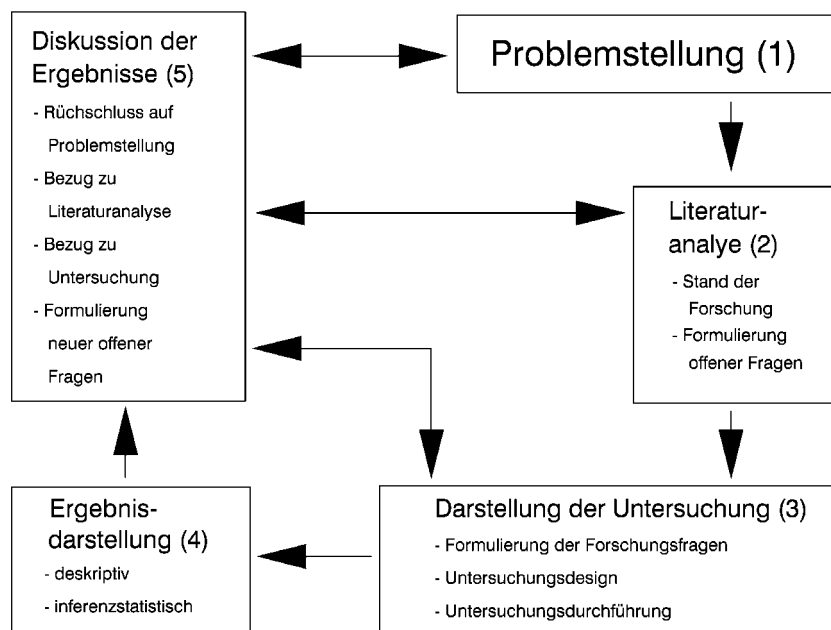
Problemstellung (1)

Literaturanalye (2)
- Stand der Forschung
- Formulierung offener Fragen

Darstellung der Untersuchung (3)
- Formulierung der Forschungsfragen
- Untersuchungsdesign
- Untersuchungsdurchführung

Ergebnisdarstellung (4)
- deskriptiv
- inferenzstatistisch

Diskussion der Ergebnisse (5)
- Rüchschluss auf Problemstellung
- Bezug zu Literaturanalyse
- Bezug zu Untersuchung
- Formulierung neuer offener Fragen